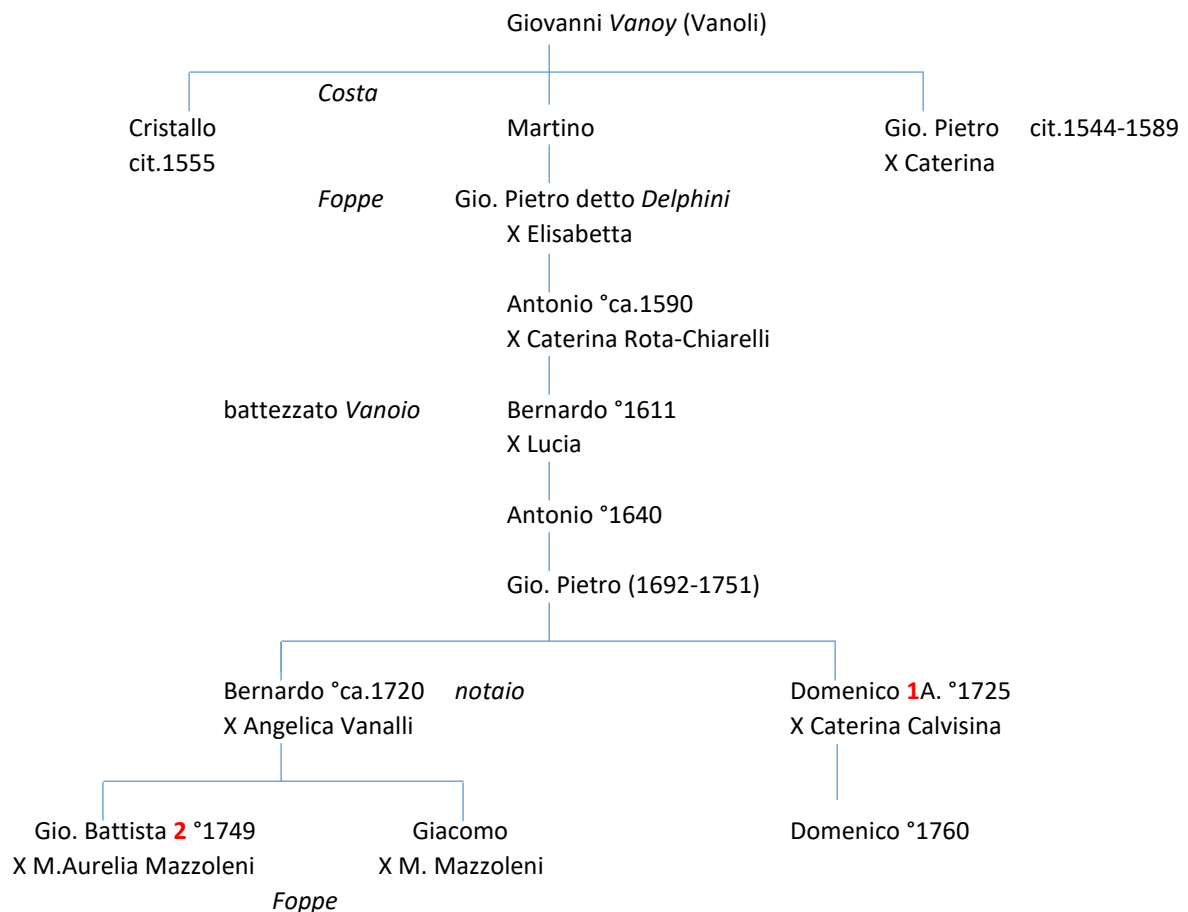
Giovanni *Vanoy* (Vanoli)

*Costa*

Cristallo
cit.1555

Martino

Gio. Pietro cit.1544-1589
X Caterina

*Foppe* Gio. Pietro detto *Delphini*
X Elisabetta

Antonio °ca.1590
X Caterina Rota-Chiarelli

battezzato *Vanoio* Bernardo °1611
X Lucia

Antonio °1640

Gio. Pietro (1692-1751)

Bernardo °ca.1720 *notaio*
X Angelica Vanalli

Domenico 1A. °1725
X Caterina Calvisina

Gio. Battista 2 °1749
X M.Aurelia Mazzoleni

Giacomo
X M. Mazzoleni

Domenico °1760

*Foppe*